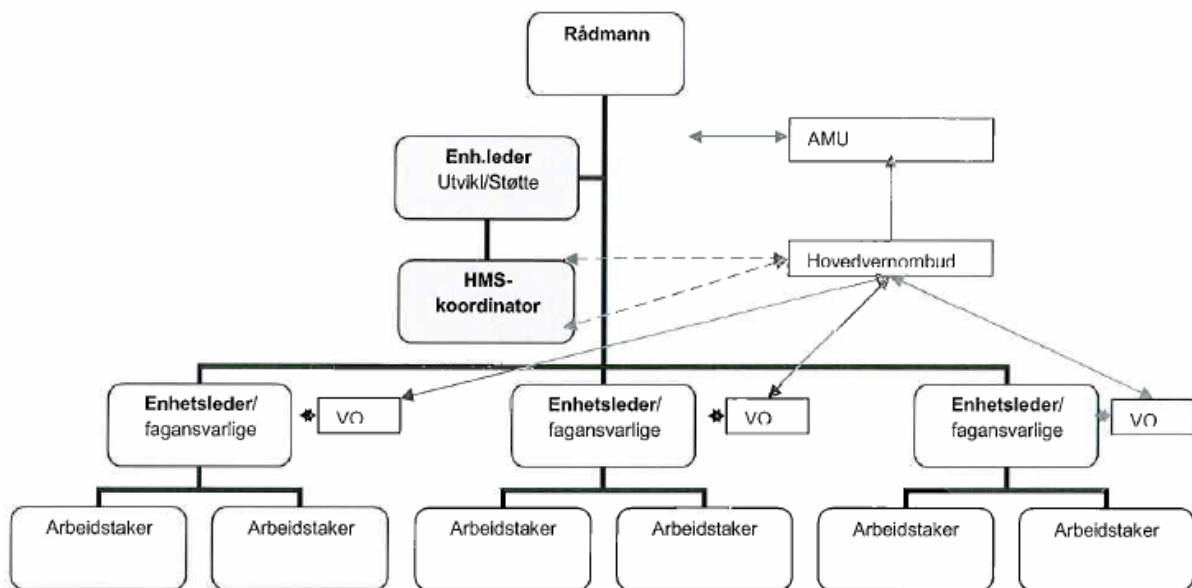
Rådmann

Enh.leder Utvikl/Støtte

AMU

HMS-koordinator

Hovedvernombud

Enhetsleder/ fagansvarlige

VO

Enhetsleder/ fagansvarlige

VO

Enhetsleder/ fagansvarlige

VO

Arbeidstaker

Arbeidstaker

Arbeidstaker

Arbeidstaker

Arbeidstaker

Arbeidstaker